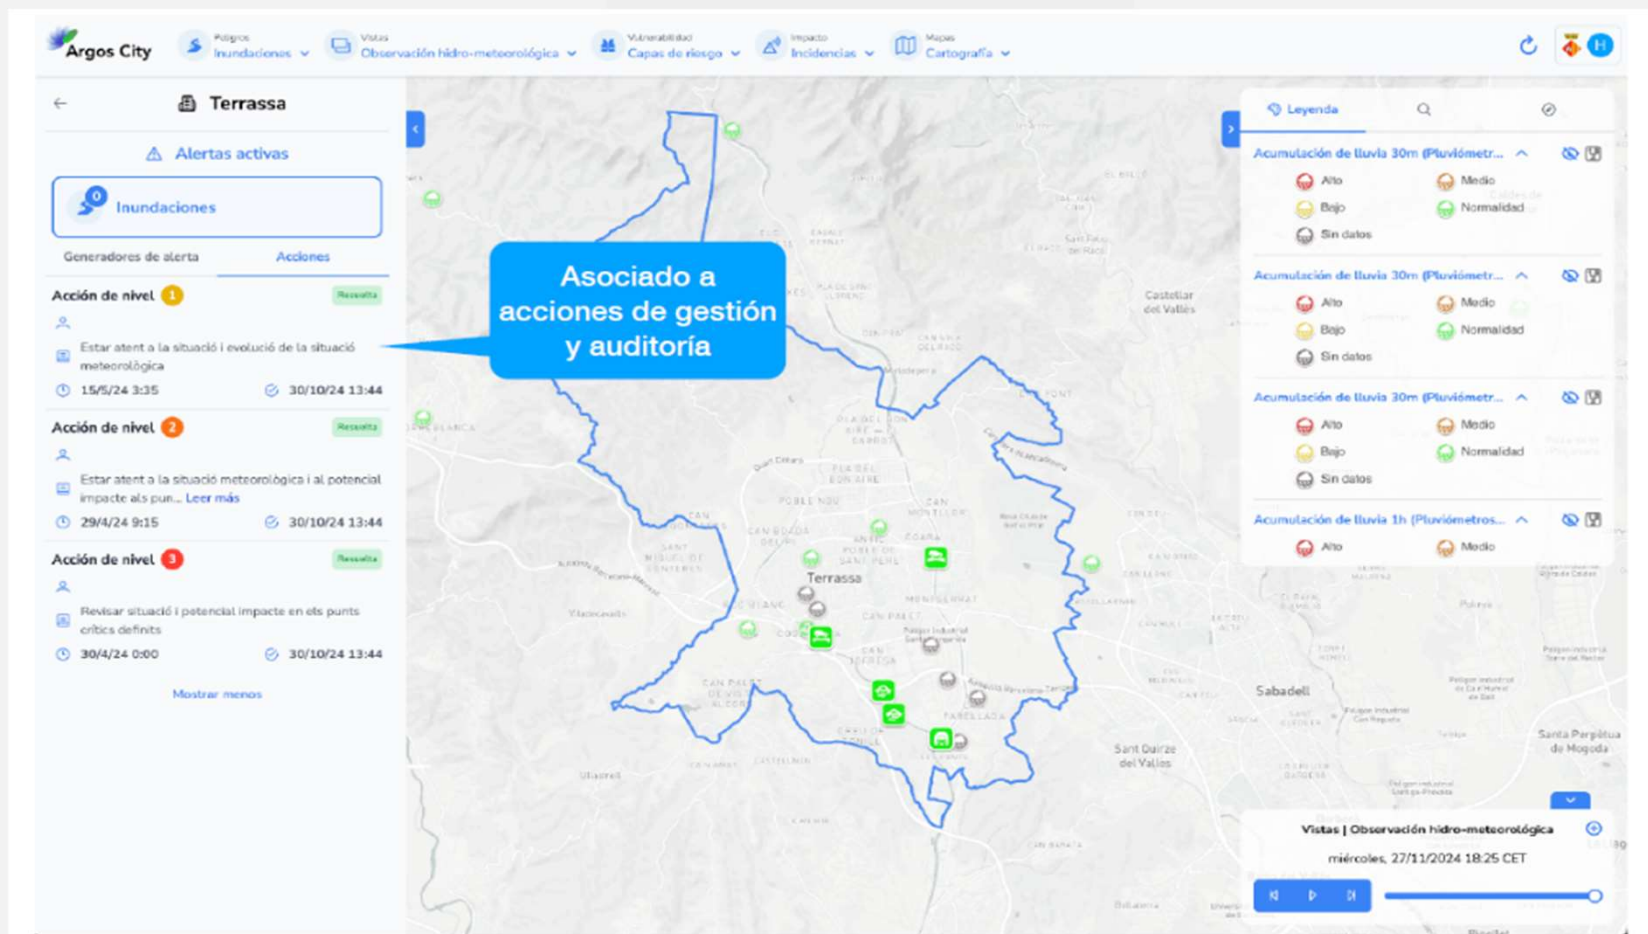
Argos City

Peligros
Inundaciones

Vistas
Observación hidro-meteorológica

Vulnerabilidad
Capas de riesgo

Impacto
Incidencias

Mapas
Cartografía

H

Terrassa

Alertas activas

0 Inundaciones

Generadores de alerta | Acciones

Acción de nivel 1 Resuelta

Estar atent a la situació i evolució de la situació meteorològica

15/5/24 3:35 30/10/24 13:44

Acción de nivel 2 Resuelta

Estar atent a la situació meteorològica i al potencial impacte als pun... Leer más

29/4/24 9:15 30/10/24 13:44

Acción de nivel 3 Resuelta

Revisar situació i potencial impacte en els punts crítics definits

30/4/24 0:00 30/10/24 13:44

Mostrar menos

Asociado a acciones de gestión y auditoría

Leyenda

Acumulación de lluvia 30m (Pluviómetr...
Alto Medio
Bajo Normalidad
Sin datos

Acumulación de lluvia 30m (Pluviómetr...
Alto Medio
Bajo Normalidad
Sin datos

Acumulación de lluvia 30m (Pluviómetr...
Alto Medio
Bajo Normalidad
Sin datos

Acumulación de lluvia 1h (Pluviómetros...
Alto Medio

Terrassa
Castellar del Vallès
Sabadell
Sant Quirze del Vallès
Santa Perpètua de Mogoda
Ullastrell
Viladecavalls

Vistas | Observación hidro-meteorológica
miércoles, 27/11/2024 18:25 CET